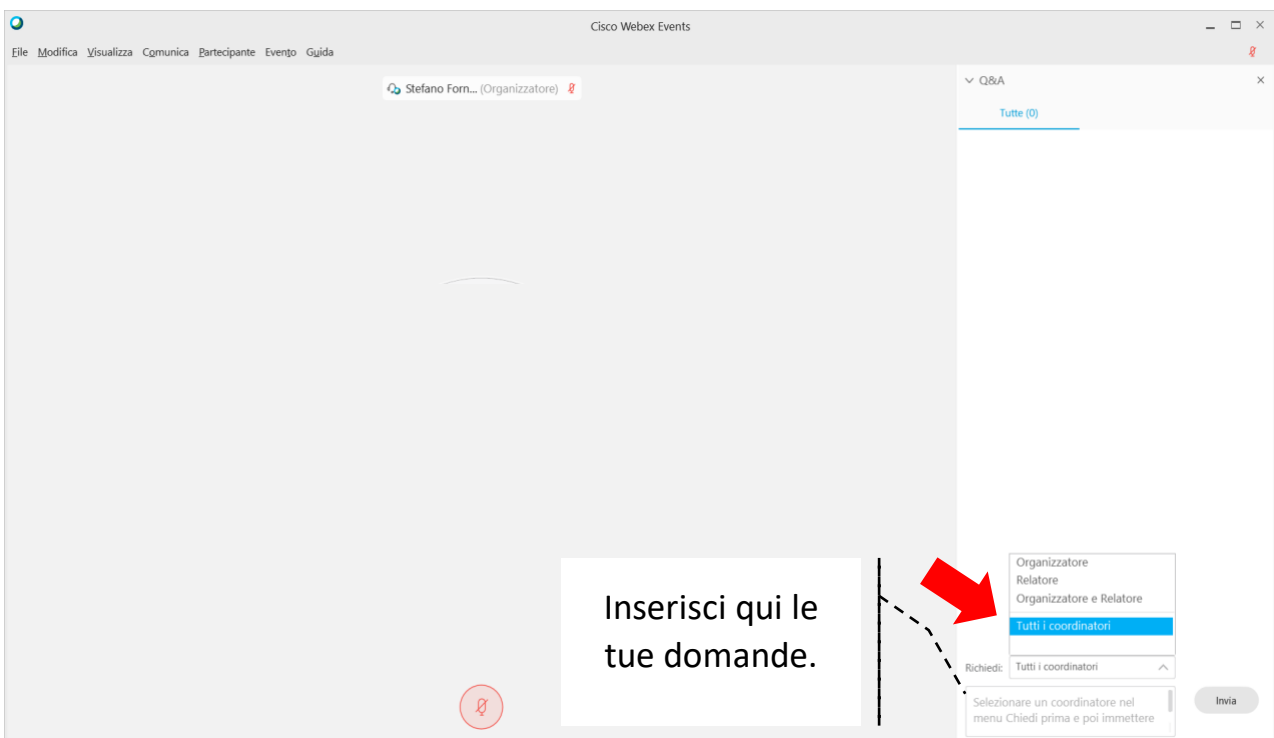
Cisco Webex Events

File Modifica Visualizza Comunica Partecipante Evento Guida

Stefano Forn... (Organizzatore)

Q&A

Tutte (0)

Organizzatore
Relatore
Organizzatore e Relatore
Tutti i coordinatori

Richiedi: Tutti i coordinatori

Selezionare un coordinatore nel menu Chiedi prima e poi immettere

Invia

Inserisci qui le tue domande.